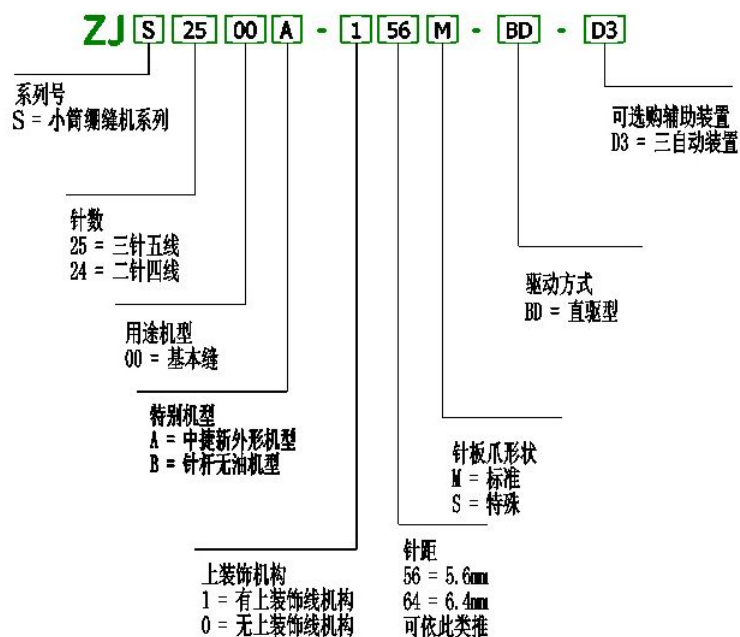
ZJ S 25 00 A - 1 56 M - BD - D3

系列号
S = 小筒绷缝机系列

可选购辅助装置
D3 = 三自动装置

针数
25 = 三针五线
24 = 二针四线

驱动方式
BD = 直驱型

用途机型
00 = 基本缝

特别机型
A = 中捷新外形机型
B = 针杆无油机型

针板爪形状
M = 标准
S = 特殊

针距
56 = 5.6mm
64 = 6.4mm
可依此类推

上装饰机构
1 = 有上装饰线机构
0 = 无上装饰线机构